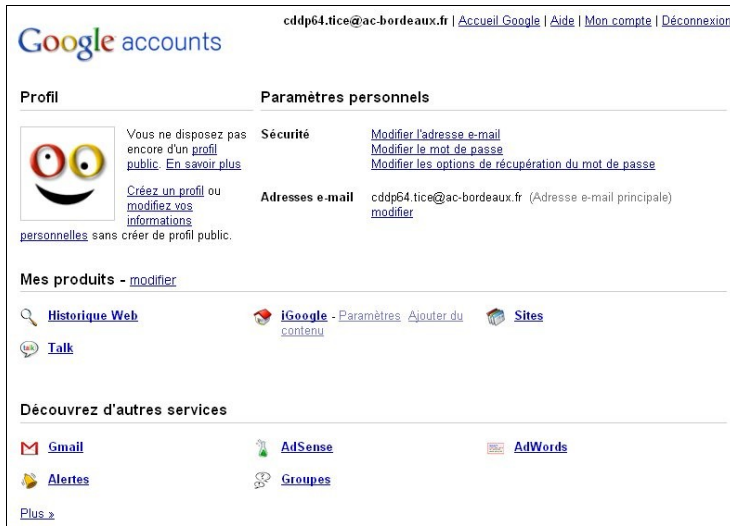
cddp64.tice@ac-bordeaux.fr | Accueil Google | Aide | Mon compte | Déconnexion

Google accounts

Profil

Vous ne disposez pas encore d'un profil public. En savoir plus

Créez un profil ou modifiez vos informations personnelles sans créer de profil public.

Paramètres personnels

Sécurité

Modifier l'adresse e-mail
Modifier le mot de passe
Modifier les options de récupération du mot de passe

Adresses e-mail

cddp64.tice@ac-bordeaux.fr (Adresse e-mail principale)
modifier

Mes produits - modifier

Historique Web

iGoogle - Paramètres Ajouter du contenu

Sites

Talk

Découvrez d'autres services

Gmail

AdSense

AdWords

Alertes

Groupes

Plus »